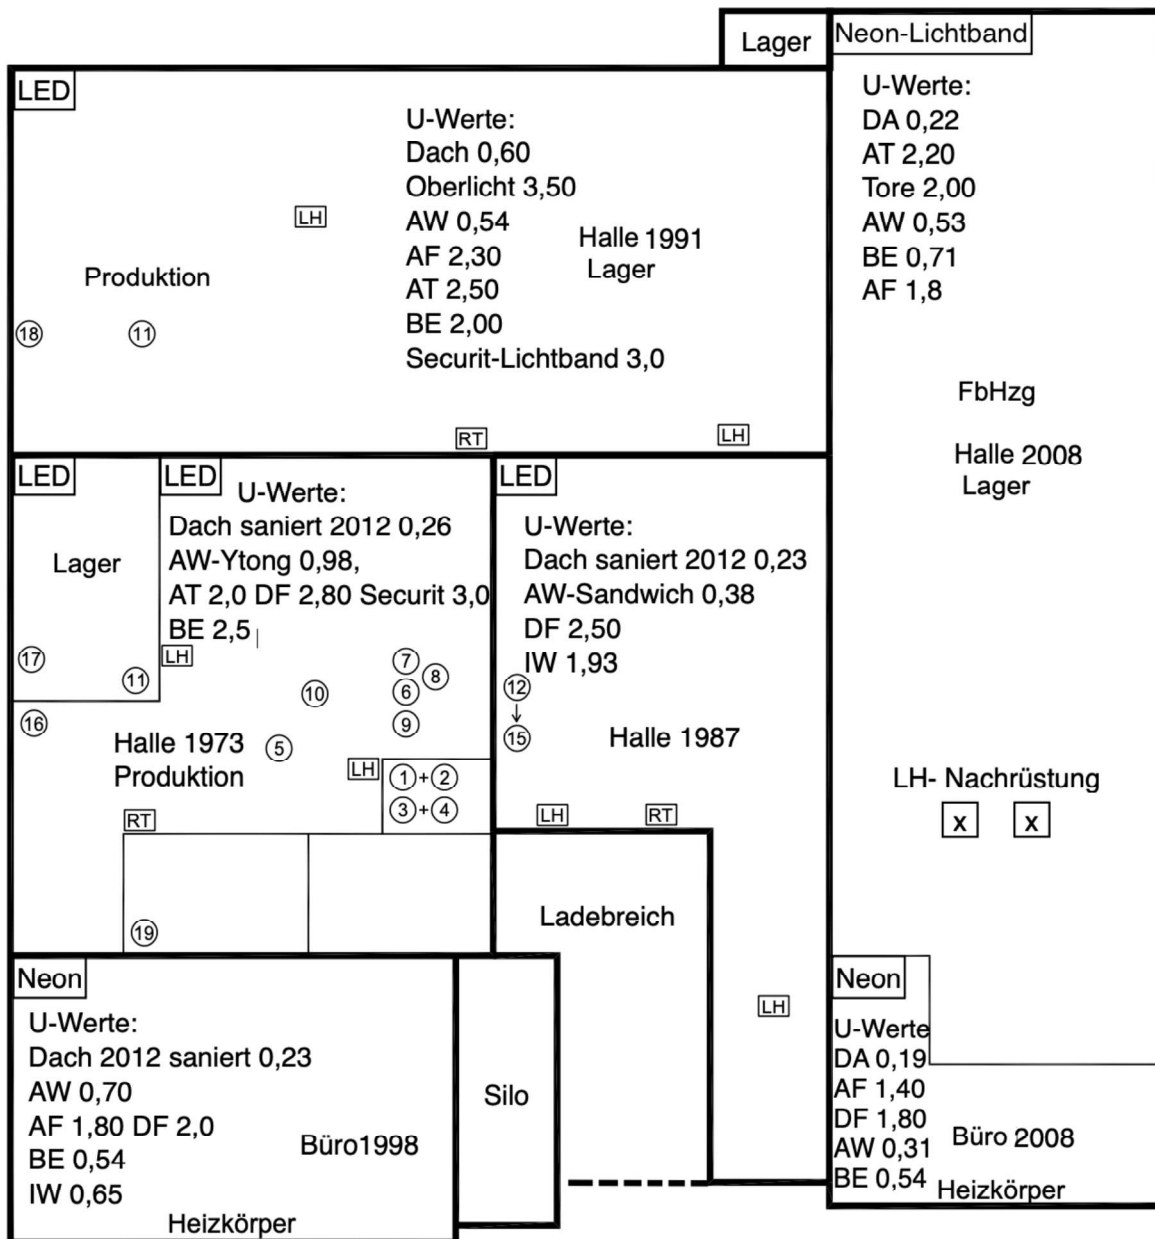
Lager

Neon-Lichtband

LED

U-Werte:
Dach 0,60
Oberlicht 3,50
AW 0,54
AF 2,30
AT 2,50
BE 2,00
Securit-Lichtband 3,0

LH

Halle 1991
Lager

Produktion

⑱ ⑪

RT LH

U-Werte:
DA 0,22
AT 2,20
Tore 2,00
AW 0,53
BE 0,71
AF 1,8

FbHzg

Halle 2008
Lager

LED

Lager

⑰ ⑪

LED

U-Werte:
Dach saniert 2012 0,26
AW-Ytong 0,98,
AT 2,0 DF 2,80 Securit 3,0
BE 2,5

LH

⑦ ⑧ ⑥ ⑩ ⑨

⑯

Halle 1973
Produktion
⑤

LH ①+② ③+④

RT

⑲

LED

U-Werte:
Dach saniert 2012 0,23
AW-Sandwich 0,38
DF 2,50
IW 1,93

⑫ ⑮

Halle 1987

LH RT

Ladebreich

LH

LH- Nachrüstung

x x

Neon

U-Werte:
Dach 2012 saniert 0,23
AW 0,70
AF 1,80 DF 2,0
BE 0,54
IW 0,65

Büro1998

Heizkörper

Silo

Neon

U-Werte
DA 0,19
AF 1,40
DF 1,80
AW 0,31
BE 0,54

Büro 2008

Heizkörper